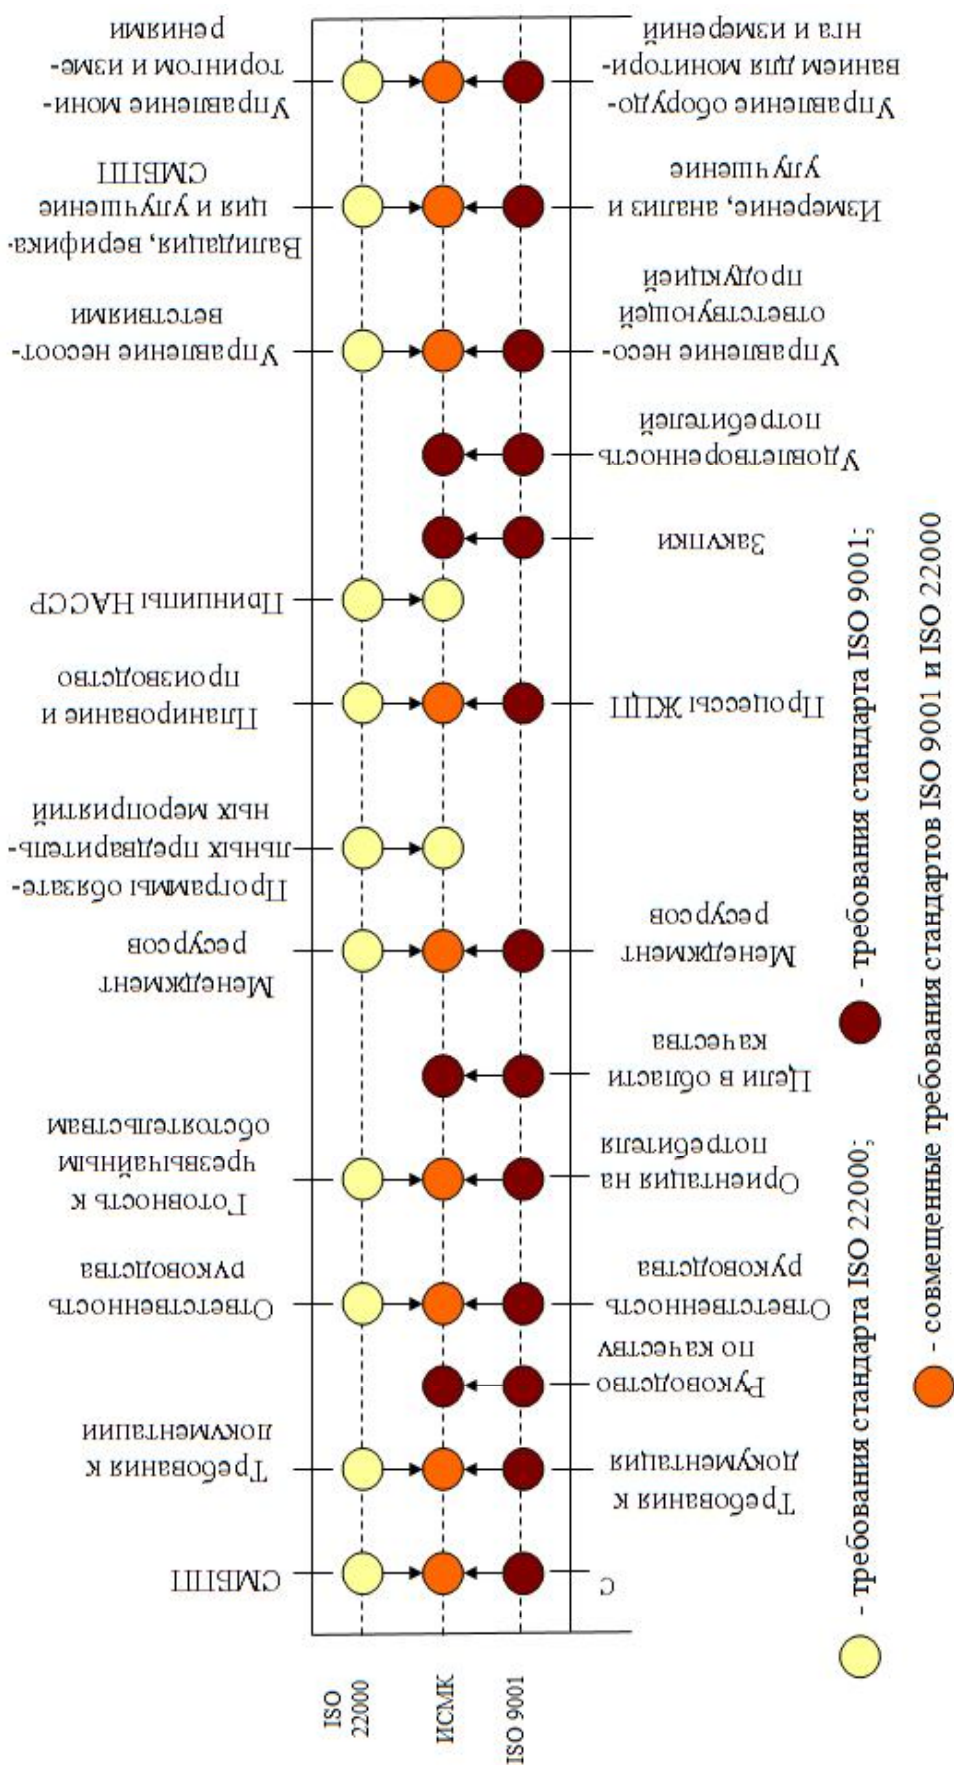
ISO 22000
ИСМК
ISO 9001

СМБПП
Требования к документации
Ответственность руководства
Готовность к чрезвычайным обстоятельствам
Менеджмент ресурсов
Программы обязательных предварительных мероприятий
Планирование и производство
Принципы НАССР
Управление несоответствиями
Валидация, верификация и улучшение СМБПП
Управление мониторингом и измерениями

С
Требования к документация
Руководство по качеству
Ответственность руководства
Ориентация на потребителя
Цели в области качества
Менеджмент ресурсов
Процессы ЖЦП
Закупки
Удовлетворенность потребителей
Управление несоответствующей продукцией
Измерение, анализ и улучшение
Управление оборудованием для мониторинга и измерений

- требования стандарта ISO 22000;
- требования стандарта ISO 9001;
- совмещенные требования стандартов ISO 9001 и ISO 22000